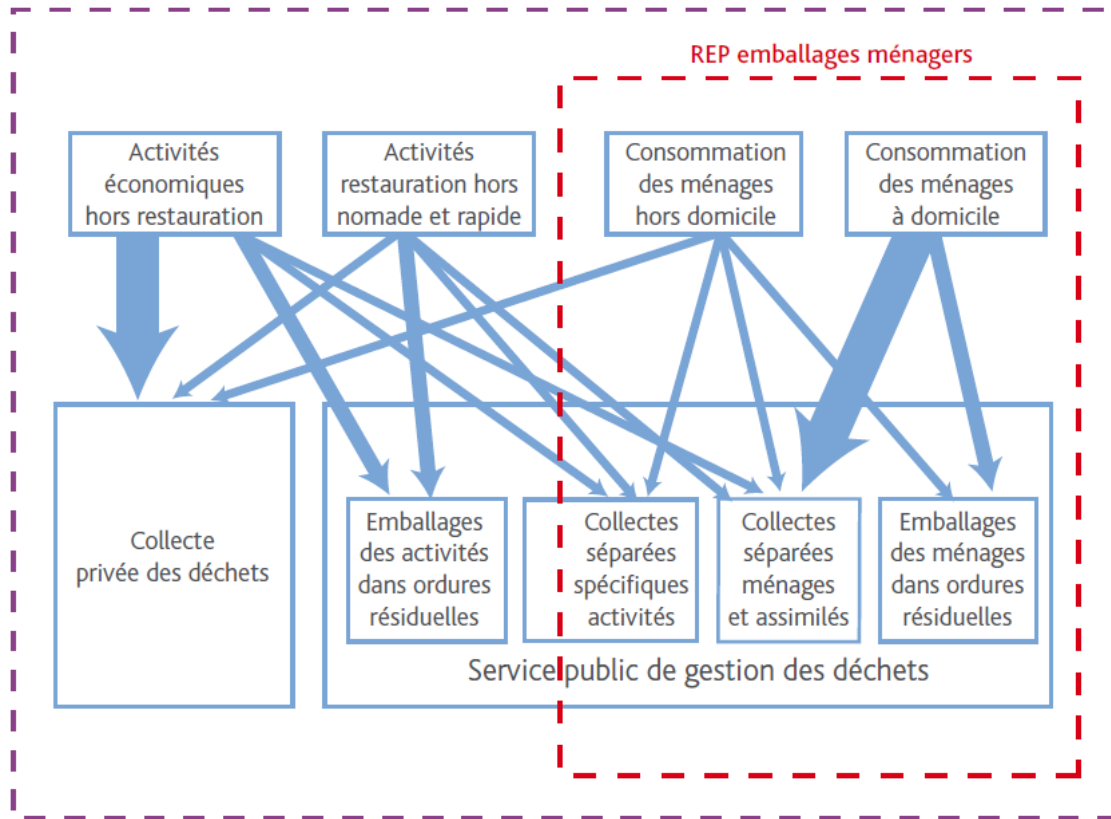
REP emballages ménagers

Activités économiques hors restauration

Activités restauration hors nomade et rapide

Consommation des ménages hors domicile

Consommation des ménages à domicile

Collecte privée des déchets

Emballages des activités dans ordures résiduelles

Collectes séparées spécifiques activités

Collectes séparées ménages et assimilés

Emballages des ménages dans ordures résiduelles

Service public de gestion des déchets